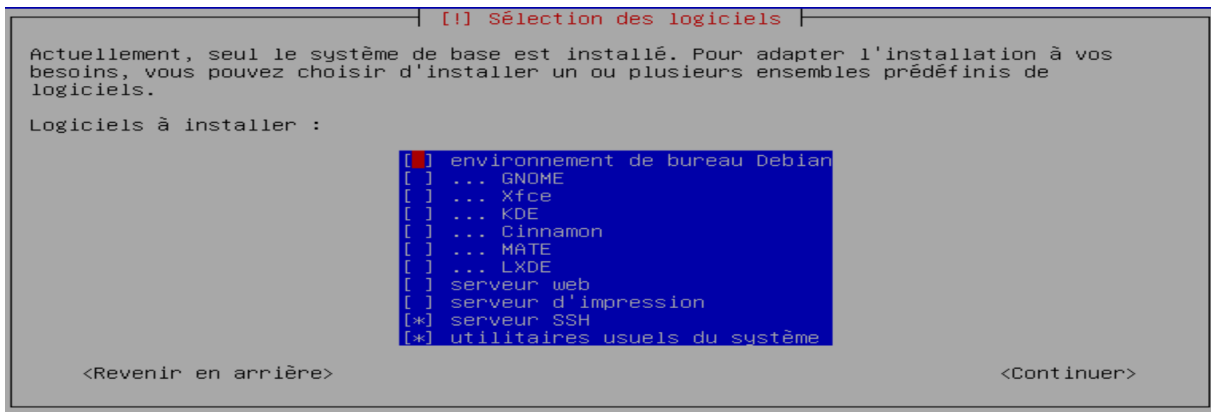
[!] Sélection des logiciels

Actuellement, seul le système de base est installé. Pour adapter l'installation à vos besoins, vous pouvez choisir d'installer un ou plusieurs ensembles prédéfinis de logiciels.

Logiciels à installer :

[ ] environnement de bureau Debian
[ ] ... GNOME
[ ] ... Xfce
[ ] ... KDE
[ ] ... Cinnamon
[ ] ... MATE
[ ] ... LXDE
[ ] serveur web
[ ] serveur d'impression
[*] serveur SSH
[*] utilitaires usuels du système

<Revenir en arrière>

<Continuer>